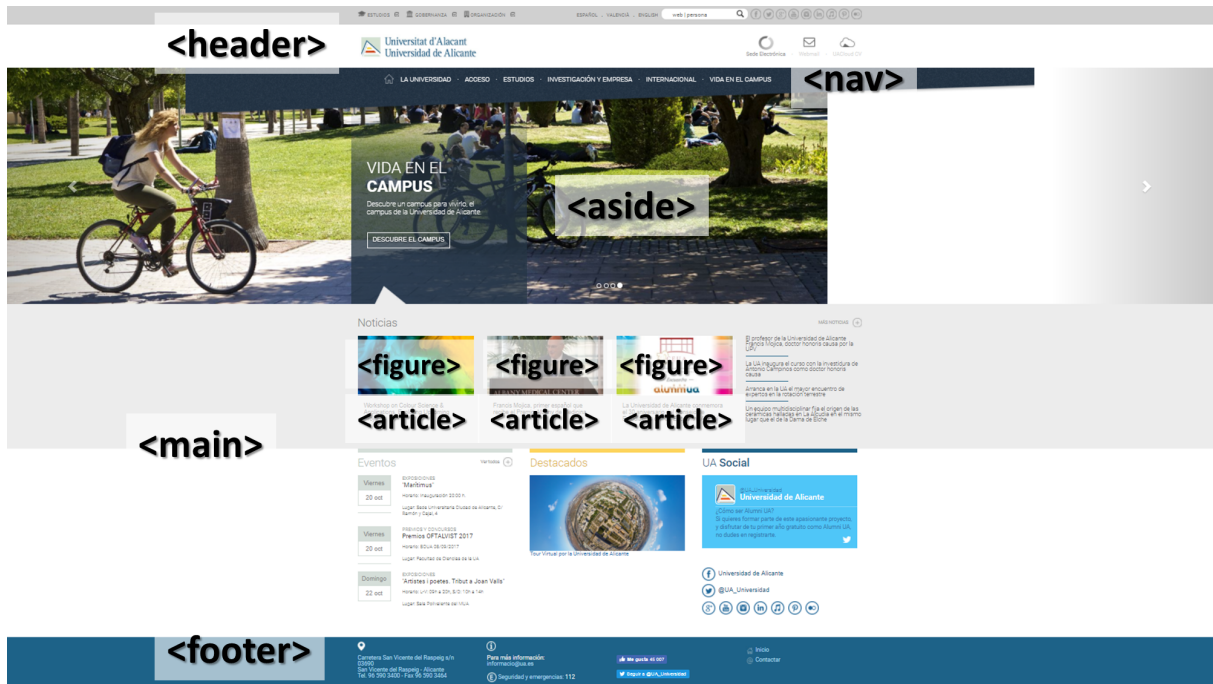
ESTUDIOS SOBERANÍA ORGANIZACIÓN

ESPAÑOL · VALENCIÀ · ENGLISH web i persona

<header>

Universitat d'Alacant
Universidad de Alicante

Sede Electrónica Webmail UACloud CV

LA UNIVERSIDAD · ACCESO · ESTUDIOS · INVESTIGACIÓN Y EMPRESA · INTERNACIONAL · VIDA EN EL CAMPUS

<nav>

VIDA EN EL CAMPUS

Descubre un campus para vivirlo, el campus de la Universidad de Alicante

DESCUBRE EL CAMPUS

<aside>

Noticias

MÁS NOTICIAS

<figure> <figure> <figure>

<article> <article> <article>

El profesor de la Universidad de Alicante Francis Mojica, doctor honoris causa por la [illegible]

La UA inaugura el curso con la investidura de Antonio Camarinos como doctor honoris causa

Arranca en la UA el mayor encuentro de expertos en la rotación terrestre

Un equipo multidisciplinar fija el origen de las cerámicas halladas en La Alcudia en el mismo lugar que el de la Dama de Elche

<main>

Eventos

Más eventos

Viernes
20 oct

EXPOSICIONES
'Marítimus'
Horario: Inauguración 20:00 h.
Lugar: Sede Universitaria Ciudad de Alicante, C/ Ramón y Cajal, 4

Viernes
20 oct

PREMIOS Y CONCURSOS
Premios OFTALVIST 2017
Horario: SOUA 09/03/2017
Lugar: Facultad de Ciencias de la UA

Domingo
22 oct

EXPOSICIONES
'Artistes i poetes. Tribut a Joan Valls'
Horario: L-V: 10h a 20h, S/D: 10h a 14h
Lugar: Sala Polivalente del MUA

Destacados

Tour Virtual por la Universidad de Alicante

UA Social

@UA_Universidad
Universidad de Alicante
¿Cómo ser Alumni UA?
Si quieres formar parte de este apasionante proyecto, y disfrutar de tu primer año gratuito como Alumni UA, no dudes en registrarte.

Universidad de Alicante
@UA_Universidad

<footer>

Carretera San Vicente del Raspeig s/n 03690
San Vicente del Raspeig - Alicante
Tel. 96 590 3400 - Fax 96 590 3464

Para más información:
informacio@ua.es

Seguridad y emergencias: 112

Me gusta 40 007
Seguir a @UA_Universidad

Inicio
Contactar